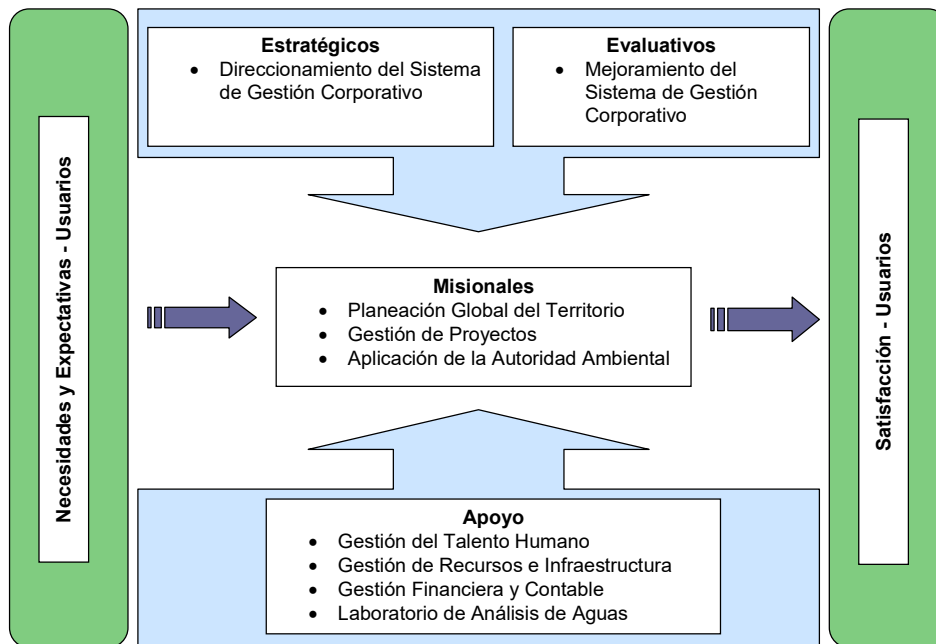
Necesidades y Expectativas - Usuarios

**Estratégicos**
- Direccionamiento del Sistema de Gestión Corporativo

**Evaluativos**
- Mejoramiento del Sistema de Gestión Corporativo

**Misionales**
- Planeación Global del Territorio
- Gestión de Proyectos
- Aplicación de la Autoridad Ambiental

**Apoyo**
- Gestión del Talento Humano
- Gestión de Recursos e Infraestructura
- Gestión Financiera y Contable
- Laboratorio de Análisis de Aguas

Satisfacción - Usuarios